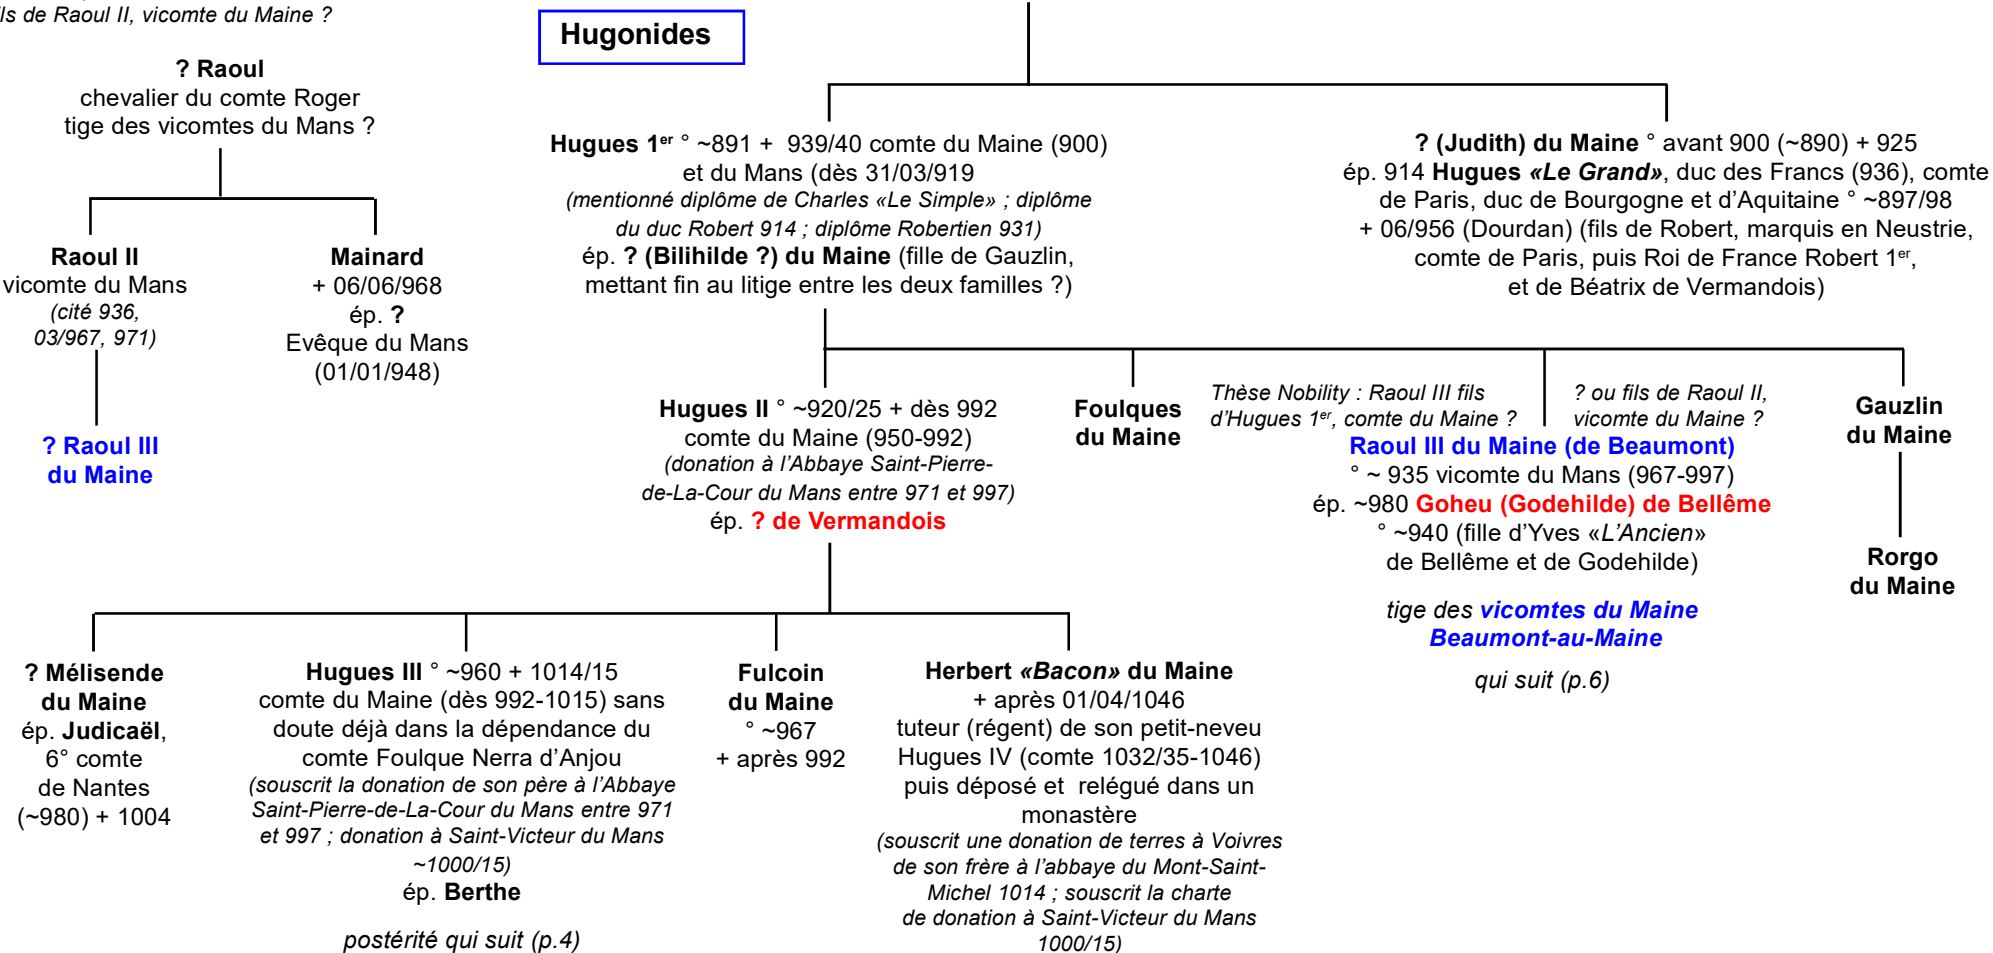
ls de Raoul II, vicomte du Maine ?

Hugonides

? Raoul
chevalier du comte Roger
tige des vicomtes du Mans ?

Raoul II
vicomte du Mans
(cité 936, 03/967, 971)

? Raoul III du Maine

Mainard
+ 06/06/968
ép. ?
Evêque du Mans
(01/01/948)

Hugues 1$^{er}$ ° ~891 + 939/40 comte du Maine (900) et du Mans (dès 31/03/919
(mentionné diplôme de Charles «Le Simple» ; diplôme du duc Robert 914 ; diplôme Robertien 931)
ép. ? (Bilihilde ?) du Maine (fille de Gauzlin, mettant fin au litige entre les deux familles ?)

? (Judith) du Maine ° avant 900 (~890) + 925
ép. 914 Hugues «Le Grand», duc des Francs (936), comte de Paris, duc de Bourgogne et d'Aquitaine ° ~897/98 + 06/956 (Dourdan) (fils de Robert, marquis en Neustrie, comte de Paris, puis Roi de France Robert 1$^{er}$, et de Béatrix de Vermandois)

Hugues II ° ~920/25 + dès 992
comte du Maine (950-992)
(donation à l'Abbaye Saint-Pierre-de-La-Cour du Mans entre 971 et 997)
ép. ? de Vermandois

Foulques du Maine

Thèse Nobility : Raoul III fils d'Hugues 1$^{er}$, comte du Maine ?

? ou fils de Raoul II, vicomte du Maine ?

Raoul III du Maine (de Beaumont)
° ~ 935 vicomte du Mans (967-997)
ép. ~980 Goheu (Godehilde) de Bellême ° ~940 (fille d'Yves «L'Ancien» de Bellême et de Godehilde)

tige des vicomtes du Maine Beaumont-au-Maine
qui suit (p.6)

Gauzlin du Maine

Rorgo du Maine

? Mélisende du Maine
ép. Judicaël, 6° comte de Nantes (~980) + 1004

Hugues III ° ~960 + 1014/15
comte du Maine (dès 992-1015) sans doute déjà dans la dépendance du comte Foulque Nerra d'Anjou
(souscrit la donation de son père à l'Abbaye Saint-Pierre-de-La-Cour du Mans entre 971 et 997 ; donation à Saint-Victeur du Mans ~1000/15)
ép. Berthe

postérité qui suit (p.4)

Fulcoin du Maine
° ~967
+ après 992

Herbert «Bacon» du Maine
+ après 01/04/1046
tuteur (régent) de son petit-neveu Hugues IV (comte 1032/35-1046) puis déposé et relégué dans un monastère
(souscrit une donation de terres à Voivres de son frère à l'abbaye du Mont-Saint-Michel 1014 ; souscrit la charte de donation à Saint-Victeur du Mans 1000/15)